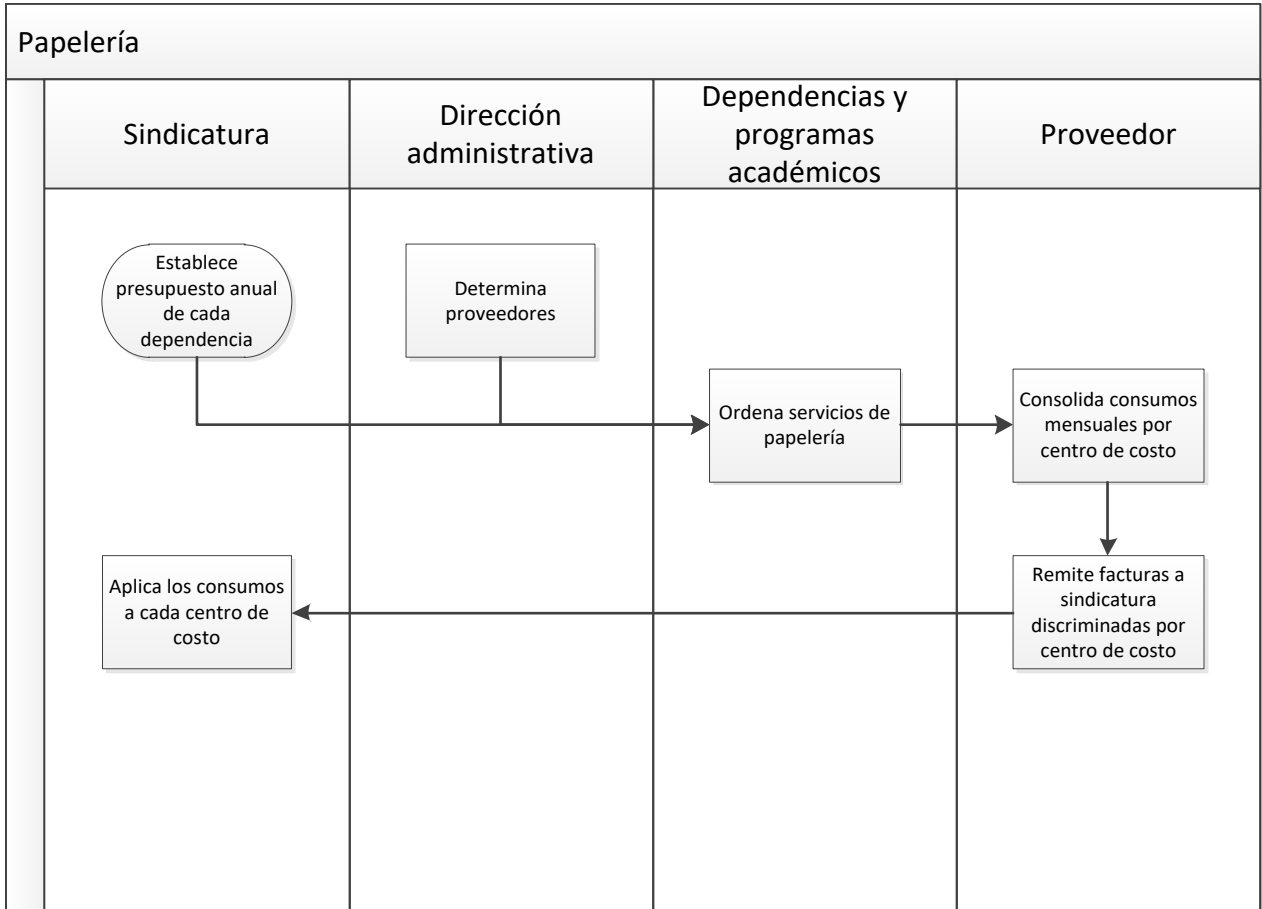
Papelería

Sindicatura

Dirección administrativa

Dependencias y programas académicos

Proveedor

Establece presupuesto anual de cada dependencia

Determina proveedores

Ordena servicios de papelería

Consolida consumos mensuales por centro de costo

Remite facturas a sindicatura discriminadas por centro de costo

Aplica los consumos a cada centro de costo